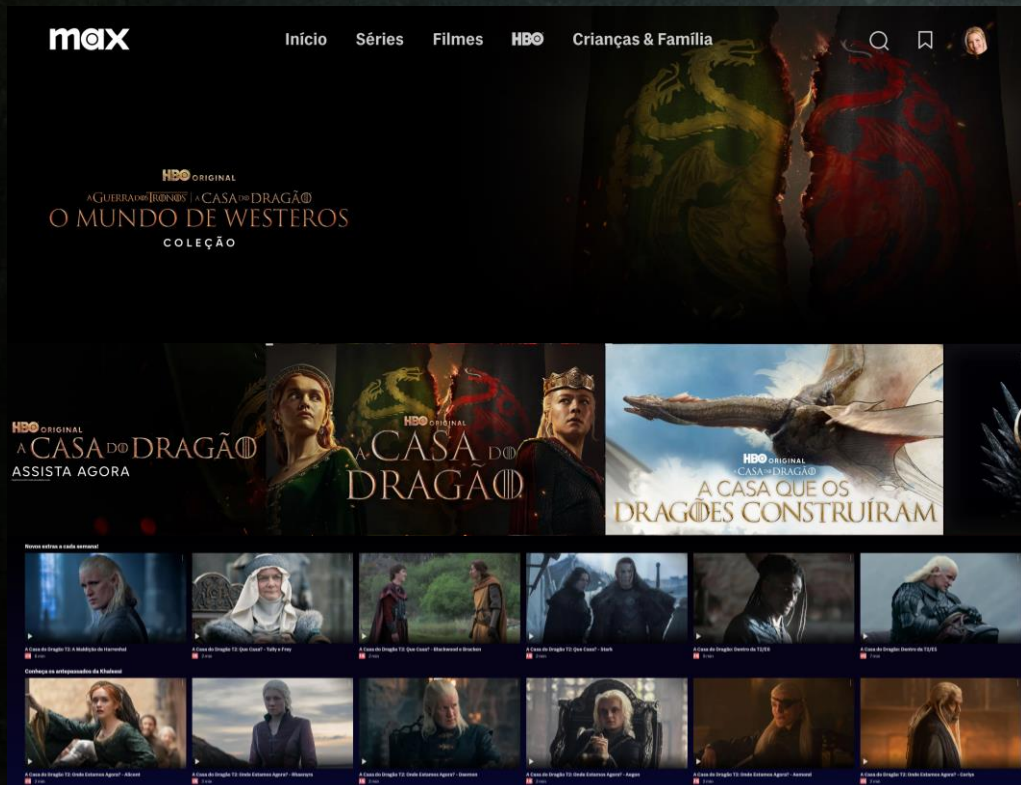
max

Início Séries Filmes HBO Crianças & Família

HBO ORIGINAL
A GUERRA DOS TRONOS | A CASA DO DRAGÃO
O MUNDO DE WESTEROS
COLEÇÃO

HBO ORIGINAL
A CASA DO DRAGÃO
ASSISTA AGORA

HBO
A CASA DO DRAGÃO

HBO ORIGINAL
A CASA DO DRAGÃO
A CASA QUE OS DRAGÕES CONSTRUÍRAM

Novos extras a cada semana!

A Casa do Dragão T2: A Maldição de Harrenhal
A Casa do Dragão T2: Que Casa? - Tully e Frey
A Casa do Dragão T2: Que Casa? - Blackwood e Bracken
A Casa do Dragão T2: Que Casa? - Stark
A Casa do Dragão: Dentro da T2/E5
A Casa do Dragão: Dentro da T2/E5

Conheça os antepassados da Khaleesi

A Casa do Dragão T2: Onde Estamos Agora? - Alicent
A Casa do Dragão T2: Onde Estamos Agora? - Rhaenyra
A Casa do Dragão T2: Onde Estamos Agora? - Daemon
A Casa do Dragão T2: Onde Estamos Agora? - Aegon
A Casa do Dragão T2: Onde Estamos Agora? - Aemond
A Casa do Dragão T2: Onde Estamos Agora? - Corlys